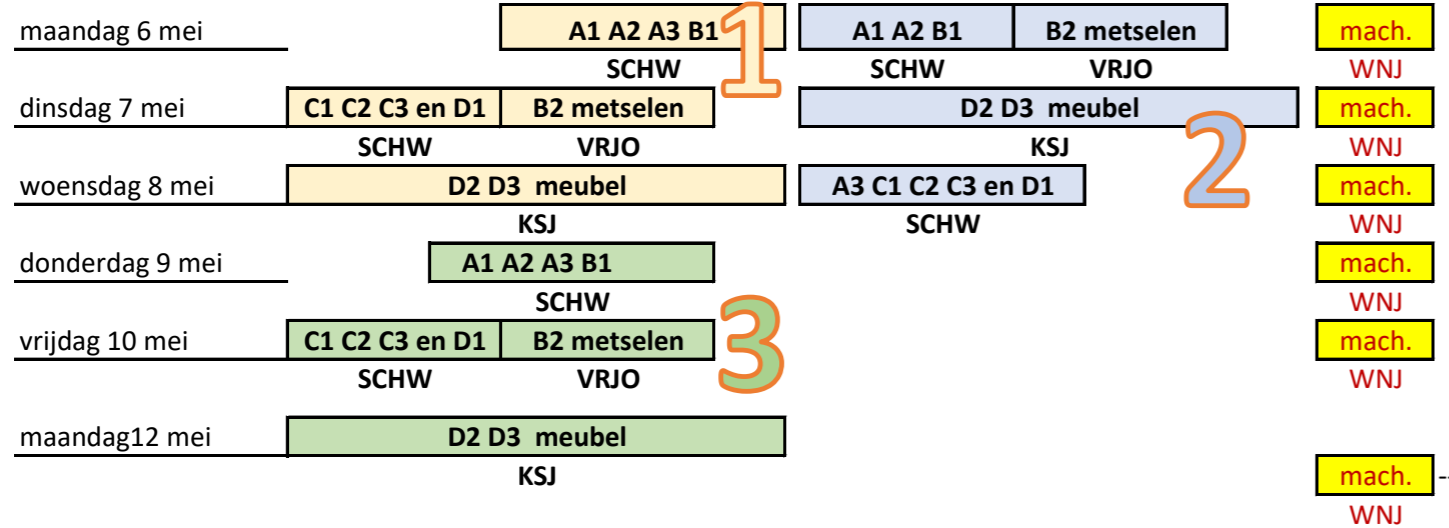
maandag 6 mei
A1 A2 A3 B1
1
SCHW
A1 A2 B1
B2 metselen
SCHW
VRJO
mach.
WNJ

dinsdag 7 mei
C1 C2 C3 en D1
B2 metselen
SCHW
VRJO
D2 D3 meubel
KSJ
2
mach.
WNJ

woensdag 8 mei
D2 D3 meubel
KSJ
A3 C1 C2 C3 en D1
SCHW
mach.
WNJ

donderdag 9 mei
A1 A2 A3 B1
SCHW
mach.
WNJ

vrijdag 10 mei
C1 C2 C3 en D1
B2 metselen
3
SCHW
VRJO
mach.
WNJ

maandag12 mei
D2 D3 meubel
KSJ
mach.
WNJ